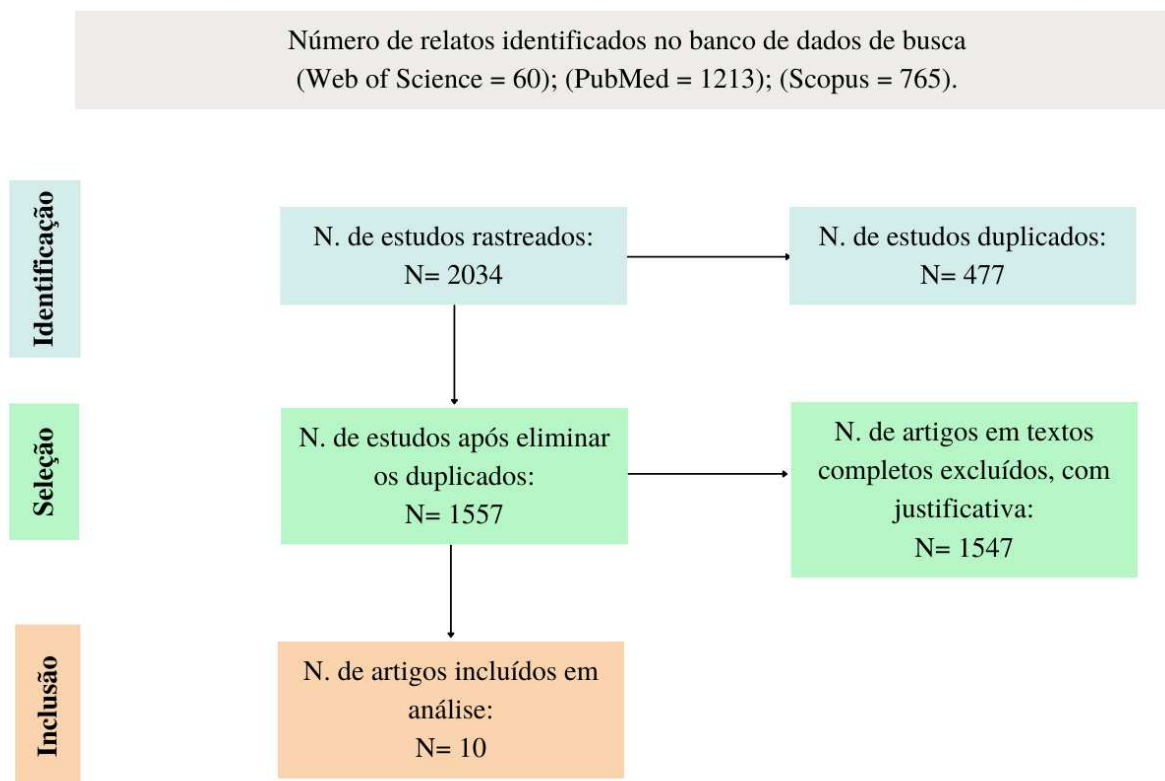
Número de relatos identificados no banco de dados de busca
(Web of Science = 60); (PubMed = 1213); (Scopus = 765).

Identificação

N. de estudos rastreados:
N= 2034

N. de estudos duplicados:
N= 477

Seleção

N. de estudos após eliminar os duplicados:
N= 1557

N. de artigos em textos completos excluídos, com justificativa:
N= 1547

Inclusão

N. de artigos incluídos em análise:
N= 10